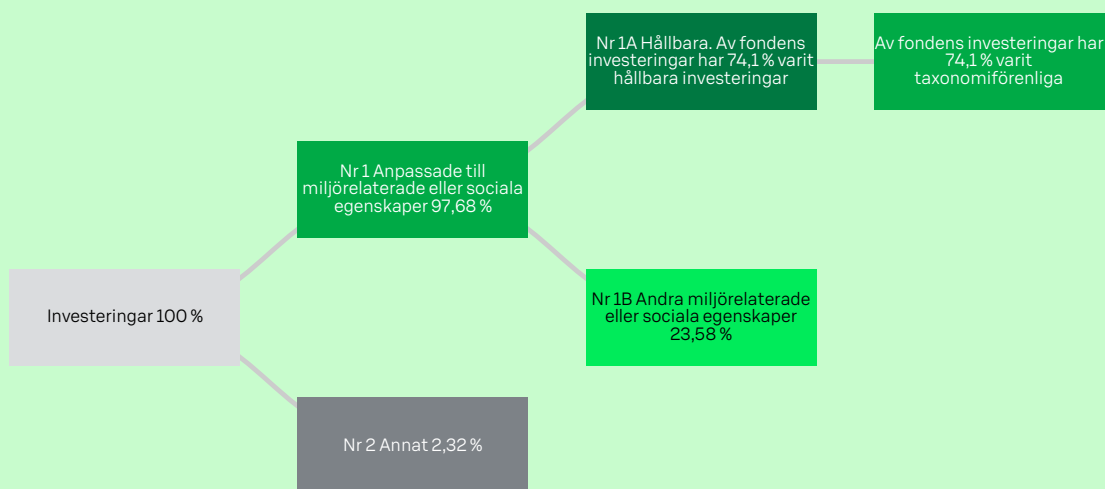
Nr 1A Hållbara. Av fondens investeringar har 74,1 % varit hållbara investeringar

Av fondens investeringar har 74,1 % varit taxonomiförenliga

Nr 1 Anpassade till miljörelaterade eller sociala egenskaper 97,68 %

Investeringar 100 %

Nr 1B Andra miljörelaterade eller sociala egenskaper 23,58 %

Nr 2 Annat 2,32 %